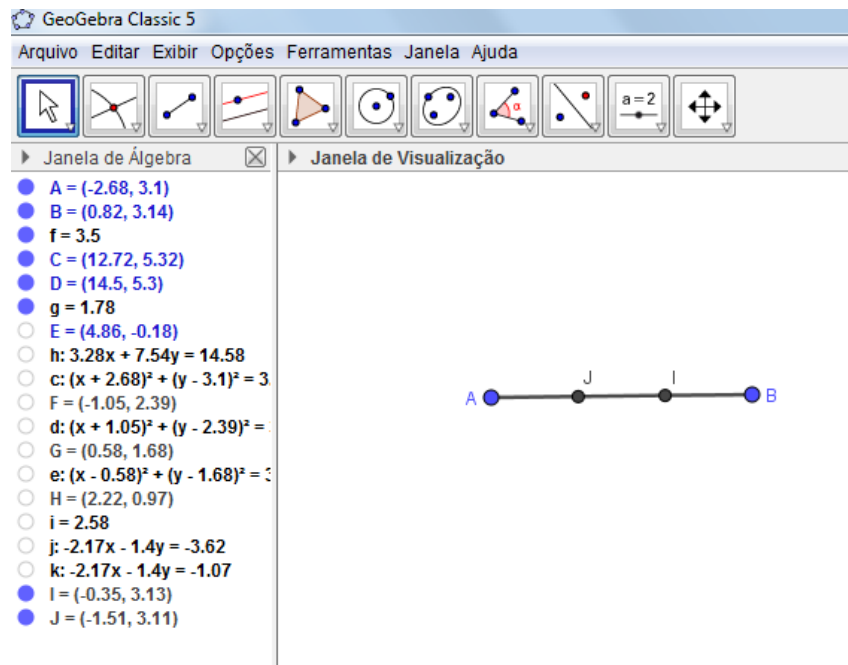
GeoGebra Classic 5

Arquivo Editar Exibir Opções Ferramentas Janela Ajuda

$\alpha$

a = 2

Janela de Álgebra

Janela de Visualização

A = (-2.68, 3.1)
B = (0.82, 3.14)
f = 3.5
C = (12.72, 5.32)
D = (14.5, 5.3)
g = 1.78
E = (4.86, -0.18)
h: 3.28x + 7.54y = 14.58
c: $(x + 2.68)^2 + (y - 3.1)^2 = 3$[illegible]
F = (-1.05, 2.39)
d: $(x + 1.05)^2 + (y - 2.39)^2 =$ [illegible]
G = (0.58, 1.68)
e: $(x - 0.58)^2 + (y - 1.68)^2 = 3$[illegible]
H = (2.22, 0.97)
i = 2.58
j: -2.17x - 1.4y = -3.62
k: -2.17x - 1.4y = -1.07
I = (-0.35, 3.13)
J = (-1.51, 3.11)

A J I B